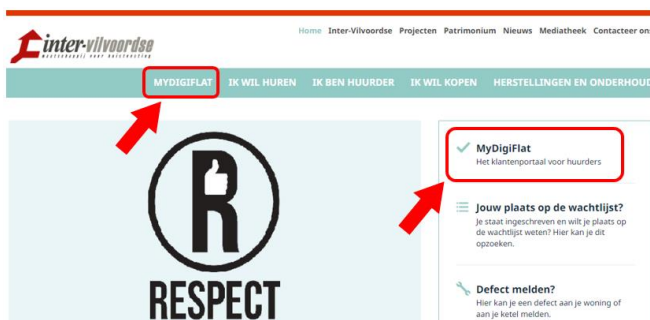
inter-vilvoordse
maatschappij voor huisvesting

Home Inter-Vilvoordse Projecten Patrimonium Nieuws Mediatheek Contacteer on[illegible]

MYDIGIFLAT IK WIL HUREN IK BEN HUURDER IK WIL KOPEN HERSTELLINGEN EN ONDERHOUD

R

RESPECT

MyDigiFlat
Het klantenportaal voor huurders

Jouw plaats op de wachtlijst?
Je staat ingeschreven en wilt je plaats op de wachtlijst weten? Hier kan je dit opzoeken.

Defect melden?
Hier kan je een defect aan je woning of aan je ketel melden.